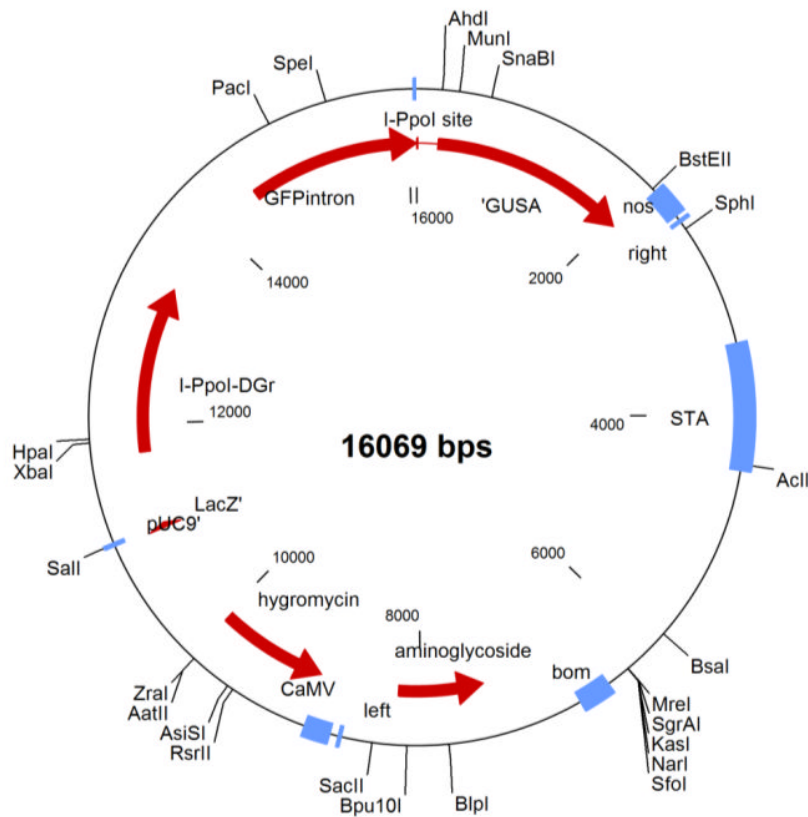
AhdI
MunI
SnaBI
SpeI
PacI
I-PpoI site
BstEII
GFPintron
16000
'GUSA
nos
SphI
right
14000
2000
I-PpoI-DGr
12000
STA
4000
16069 bps
HpaI
XbaI
AclI
LacZ'
pUC9'
SalI
10000
6000
hygromycin
8000
aminoglycoside
BsaI
bom
ZraI
AatII
AsiSI
RsrII
CaMV
left
MreI
SgrAI
KasI
NarI
SfoI
SacII
Bpu10I
BlpI